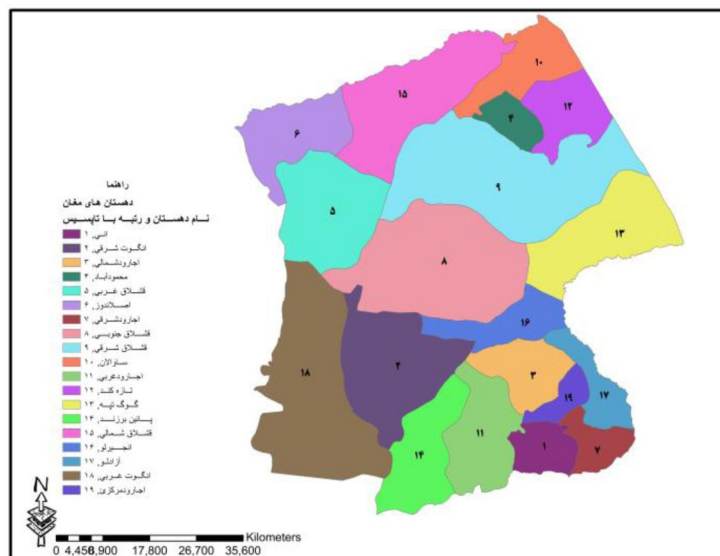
راهنما
دهستان های مغان
نام دهستان و رتبه با تاپسیس
انی، ۱
انگوت شرقی، ۲
اجارودشمالی، ۳
محمودآباد، ۴
قشلاق غربی، ۵
اصلاندوز، ۶
اجارودشرقی، ۷
قشلاق جنوبی، ۸
قشلاق شرقی، ۹
ساوالان، ۱۰
اجارودغربی، ۱۱
تازه کند، ۱۲
گوگ تپه، ۱۳
پایین برزند، ۱۴
قشلاق شمالی، ۱۵
انجیرلو، ۱۶
آزادلو، ۱۷
انگوت غربی، ۱۸
اجارودمرکزی، ۱۹

۱۵
۱۰
۴
۱۲
۶
۹
۵
۱۳
۸
۱۶
۱۸
۲
۳
۱۹
۱۷
۱۱
۱۴
۱
۷

N
0 4,450 8,900 17,800 26,700 35,600 Kilometers